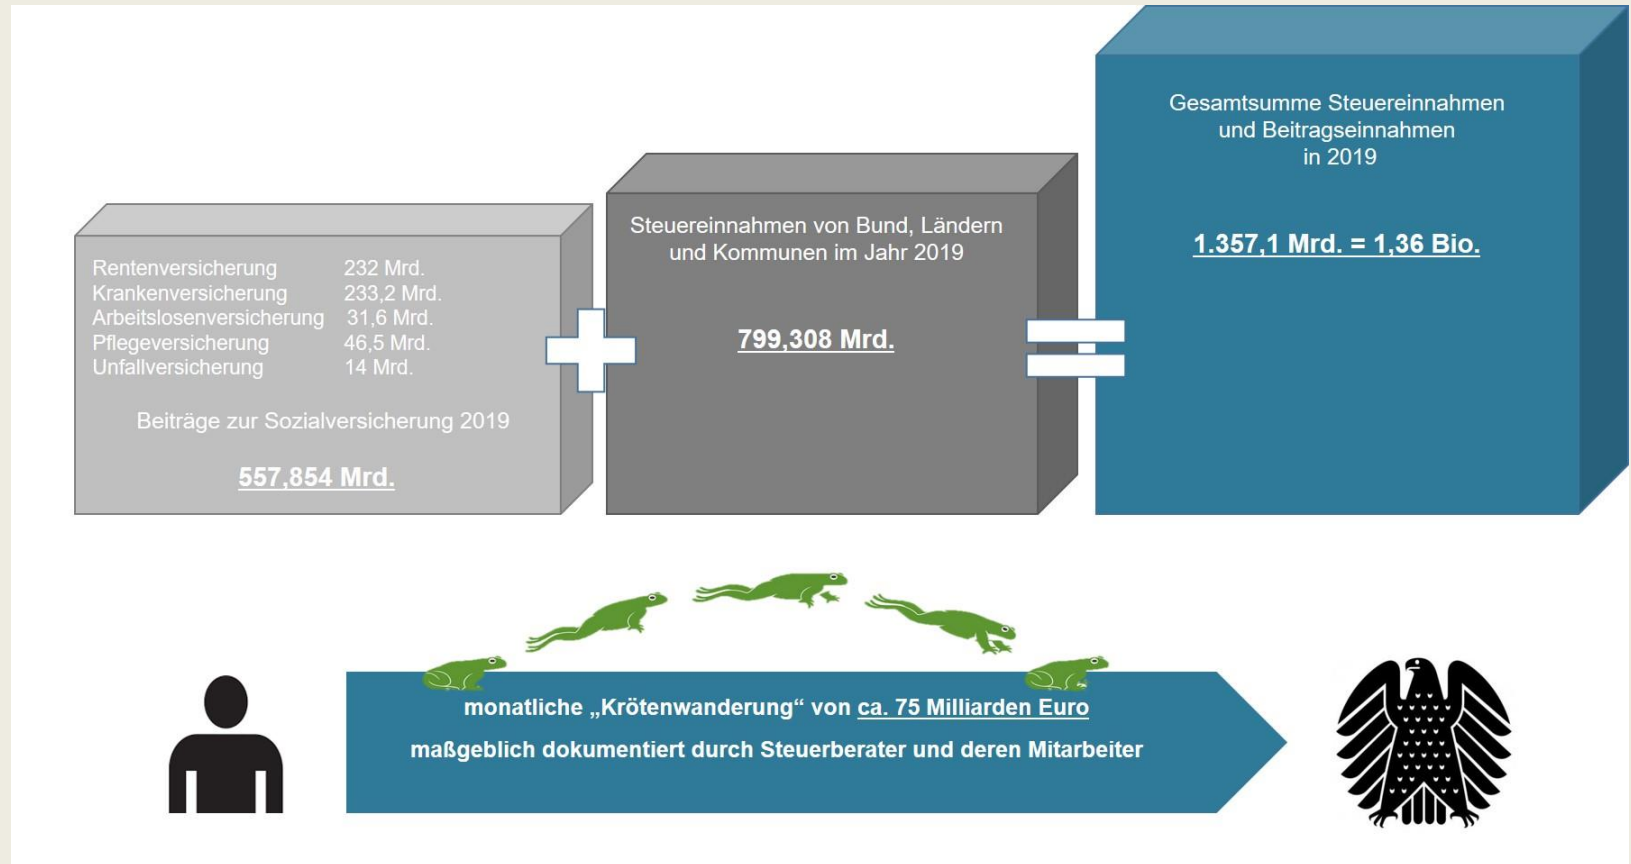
Rentenversicherung 232 Mrd.
Krankenversicherung 233,2 Mrd.
Arbeitslosenversicherung 31,6 Mrd.
Pflegeversicherung 46,5 Mrd.
Unfallversicherung 14 Mrd.

Beiträge zur Sozialversicherung 2019

557,854 Mrd.

Steuereinnahmen von Bund, Ländern und Kommunen im Jahr 2019

799,308 Mrd.

Gesamtsumme Steuereinnahmen und Beitragseinnahmen in 2019

1.357,1 Mrd. = 1,36 Bio.

monatliche „Krötenwanderung“ von ca. 75 Milliarden Euro

maßgeblich dokumentiert durch Steuerberater und deren Mitarbeiter